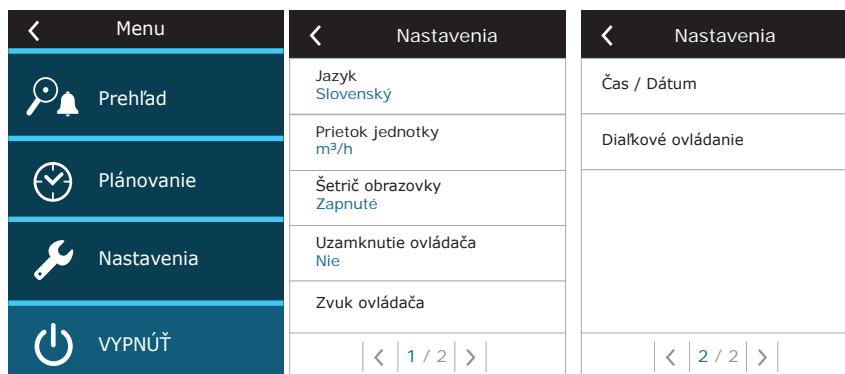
Menu

Prehľad

Plánovanie

Nastavenia

VYPNÚŤ

Nastavenia

Jazyk
Slovenský

Prietok jednotky
m³/h

Šetrič obrazovky
Zapnuté

Uzamknutie ovládača
Nie

Zvuk ovládača

1 / 2

Nastavenia

Čas / Dátum

Diaľkové ovládanie

2 / 2